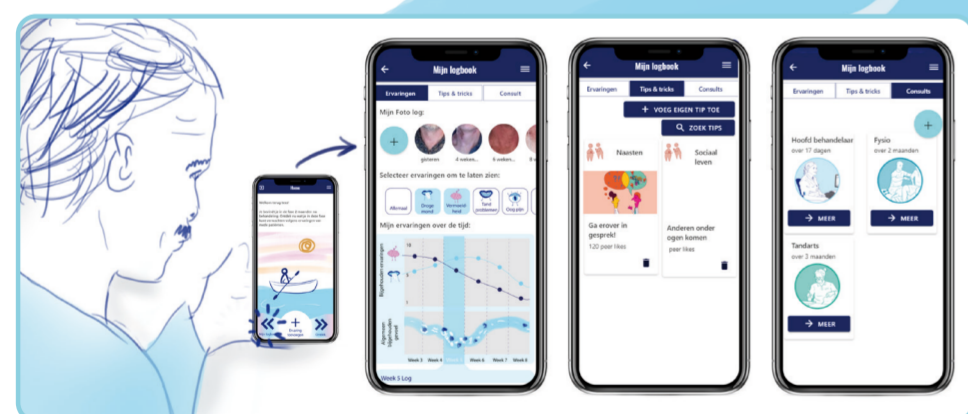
Roos

Welkom terug Anna!

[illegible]

Ervaring toevoegen

Mijn logbook

Ervaringen
Tips & tricks
Consult

Mijn Foto log:
+
gisteren
4 weken...
6 weken...
8 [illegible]

Selecteer ervaringen om te laten zien:
Allemaal
Droge mond
Verbrande hand
Tand problemen
Oog pijn

Mijn ervaringen over de tijd:
Bijwerkingenervaringen
Algemeen welbevinden gevoel
Week 3
Week 4
Week 5
Week 6
Week 7
Week 8
Week 5 Log

Mijn logbook

Ervaringen
Tips & tricks
Consults

+ VOEG EIGEN TIP TOE
ZOEK TIPS

Naasten
Ga erover in gesprek!
120 peer likes

Sociaal leven
Anderen onder ogen komen
peer likes

Mijn logbook

Ervaringen
Tips & tricks
Consults

+

Hoofd behandelaar
over 17 dagen
→ MEER

Fysio
over 2 maanden
→ MEER

Tandarts
over 3 maanden
→ MEER